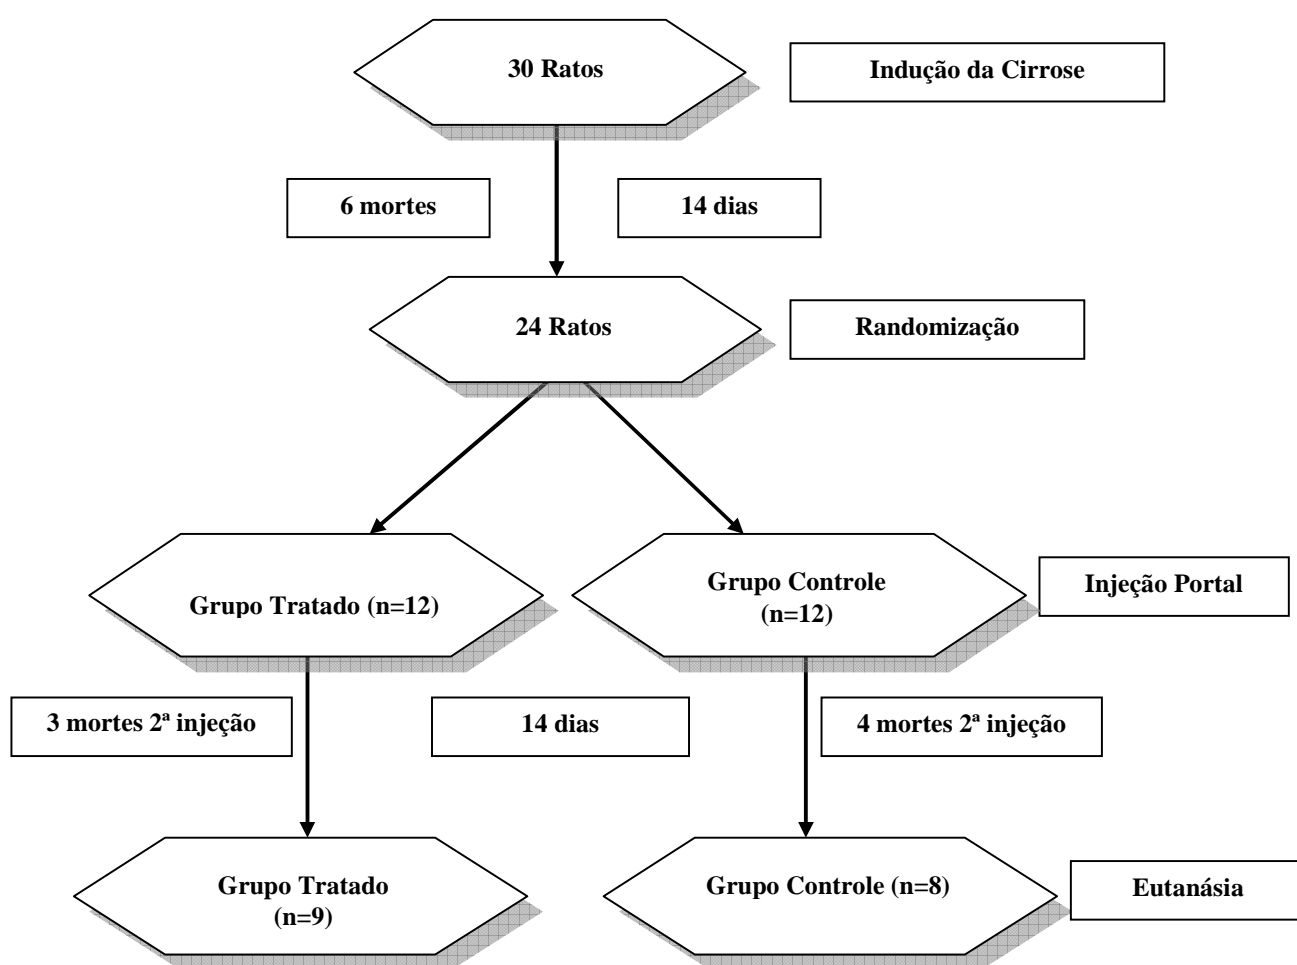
30 Ratos

Indução da Cirrose

6 mortes

14 dias

24 Ratos

Randomização

Grupo Tratado (n=12)

Grupo Controle (n=12)

Injeção Portal

3 mortes 2ª injeção

14 dias

4 mortes 2ª injeção

Grupo Tratado (n=9)

Grupo Controle (n=8)

Eutanásia